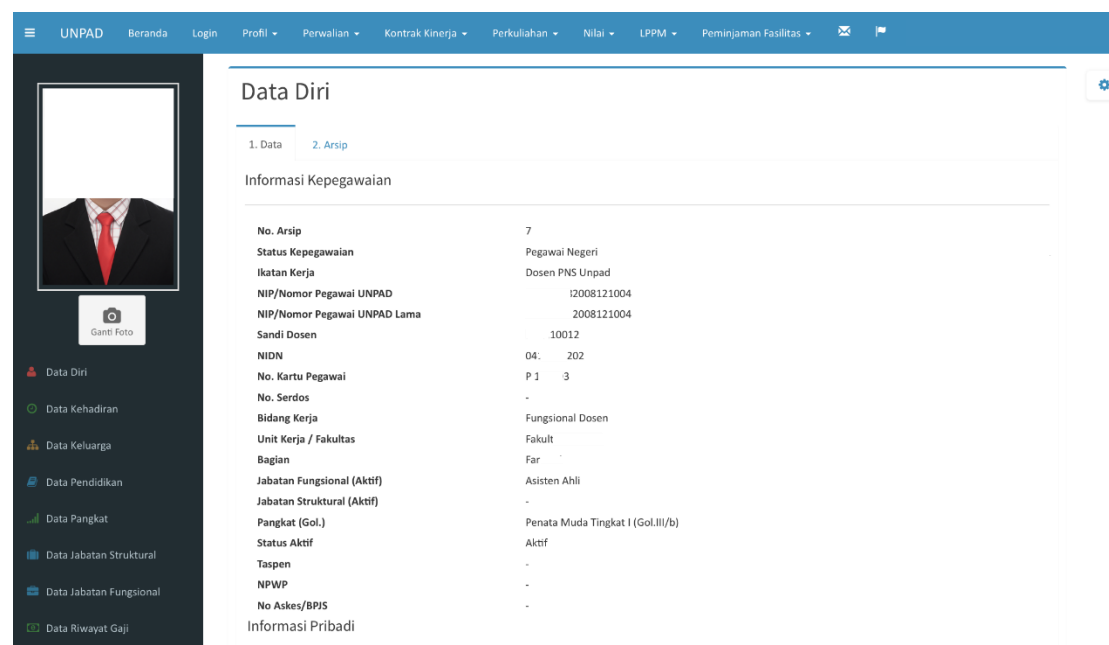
UNPAD Beranda Login Profil ▾ Perwalian ▾ Kontrak Kinerja ▾ Perkuliahan ▾ Nilai ▾ LPPM ▾ Peminjaman Fasilitas ▾

Ganti Foto

Data Diri
Data Kehadiran
Data Keluarga
Data Pendidikan
Data Pangkat
Data Jabatan Struktural
Data Jabatan Fungsional
Data Riwayat Gaji

Data Diri

1. Data 2. Arsip

Informasi Kepegawaian

| | |
|---|---|
| No. Arsip | 7 |
| Status Kepegawaian | Pegawai Negeri |
| Ikatan Kerja | Dosen PNS Unpad |
| NIP/Nomor Pegawai UNPAD | !2008121004 |
| NIP/Nomor Pegawai UNPAD Lama | 2008121004 |
| Sandi Dosen | 10012 |
| NIDN | 04: 202 |
| No. Kartu Pegawai | P 1 3 |
| No. Serdos | - |
| Bidang Kerja | Fungsional Dosen |
| Unit Kerja / Fakultas | Fakult |
| Bagian | Far |
| Jabatan Fungsional (Aktif) | Asisten Ahli |
| Jabatan Struktural (Aktif) | - |
| Pangkat (Gol.) | Penata Muda Tingkat I (Gol.III/b) |
| Status Aktif | Aktif |
| Taspen | - |
| NPWP | - |
| No Askes/BPJS | - |

Informasi Pribadi